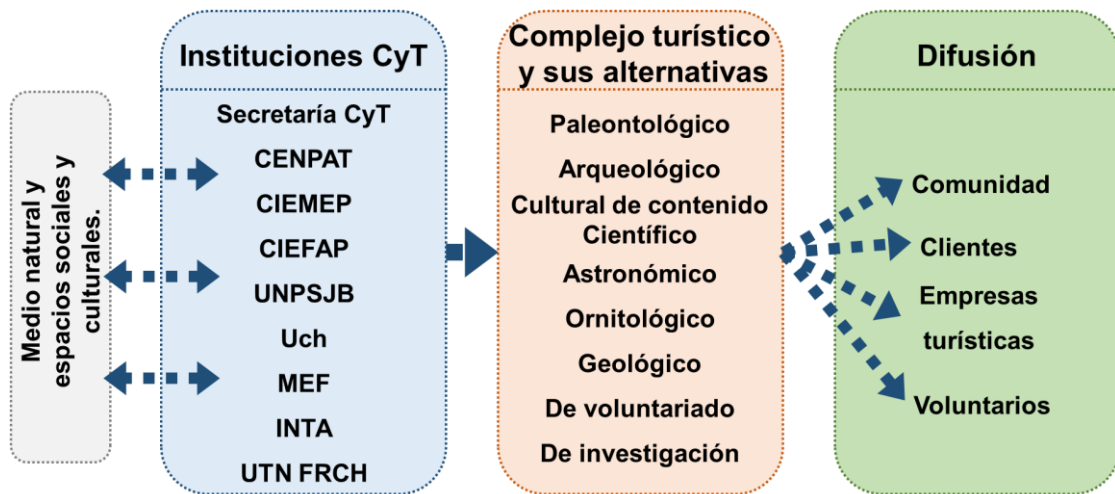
Medio natural y espacios sociales y culturales.

Instituciones CyT

Secretaría CyT
CENPAT
CIEMEP
CIEFAP
UNPSJB
Uch
MEF
INTA
UTN FRCH

Complejo turístico y sus alternativas

Paleontológico
Arqueológico
Cultural de contenido Científico
Astronómico
Ornitológico
Geológico
De voluntariado
De investigación

Difusión

Comunidad
Clientes
Empresas turísticas
Voluntarios